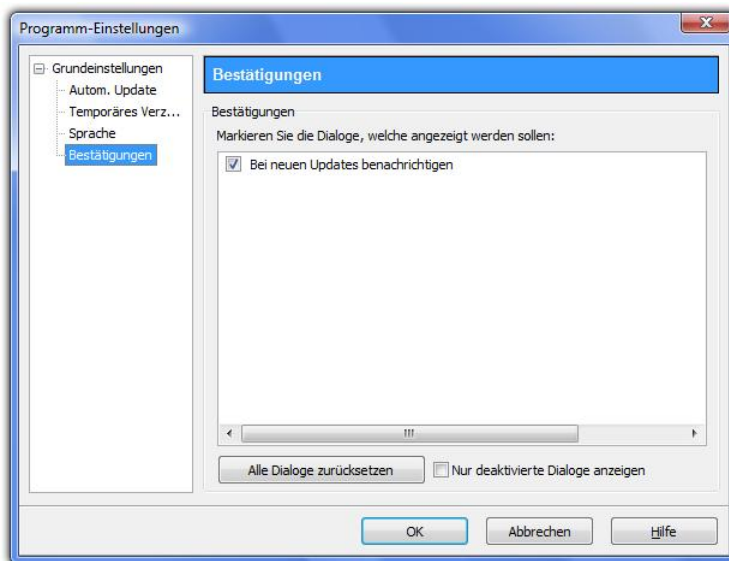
Programm-Einstellungen

Grundeinstellungen
Autom. Update
Temporäres Verz...
Sprache
Bestätigungen

Bestätigungen

Bestätigungen
Markieren Sie die Dialoge, welche angezeigt werden sollen:
Bei neuen Updates benachrichtigen

Alle Dialoge zurücksetzen
Nur deaktivierte Dialoge anzeigen

OK
Abbrechen
Hilfe